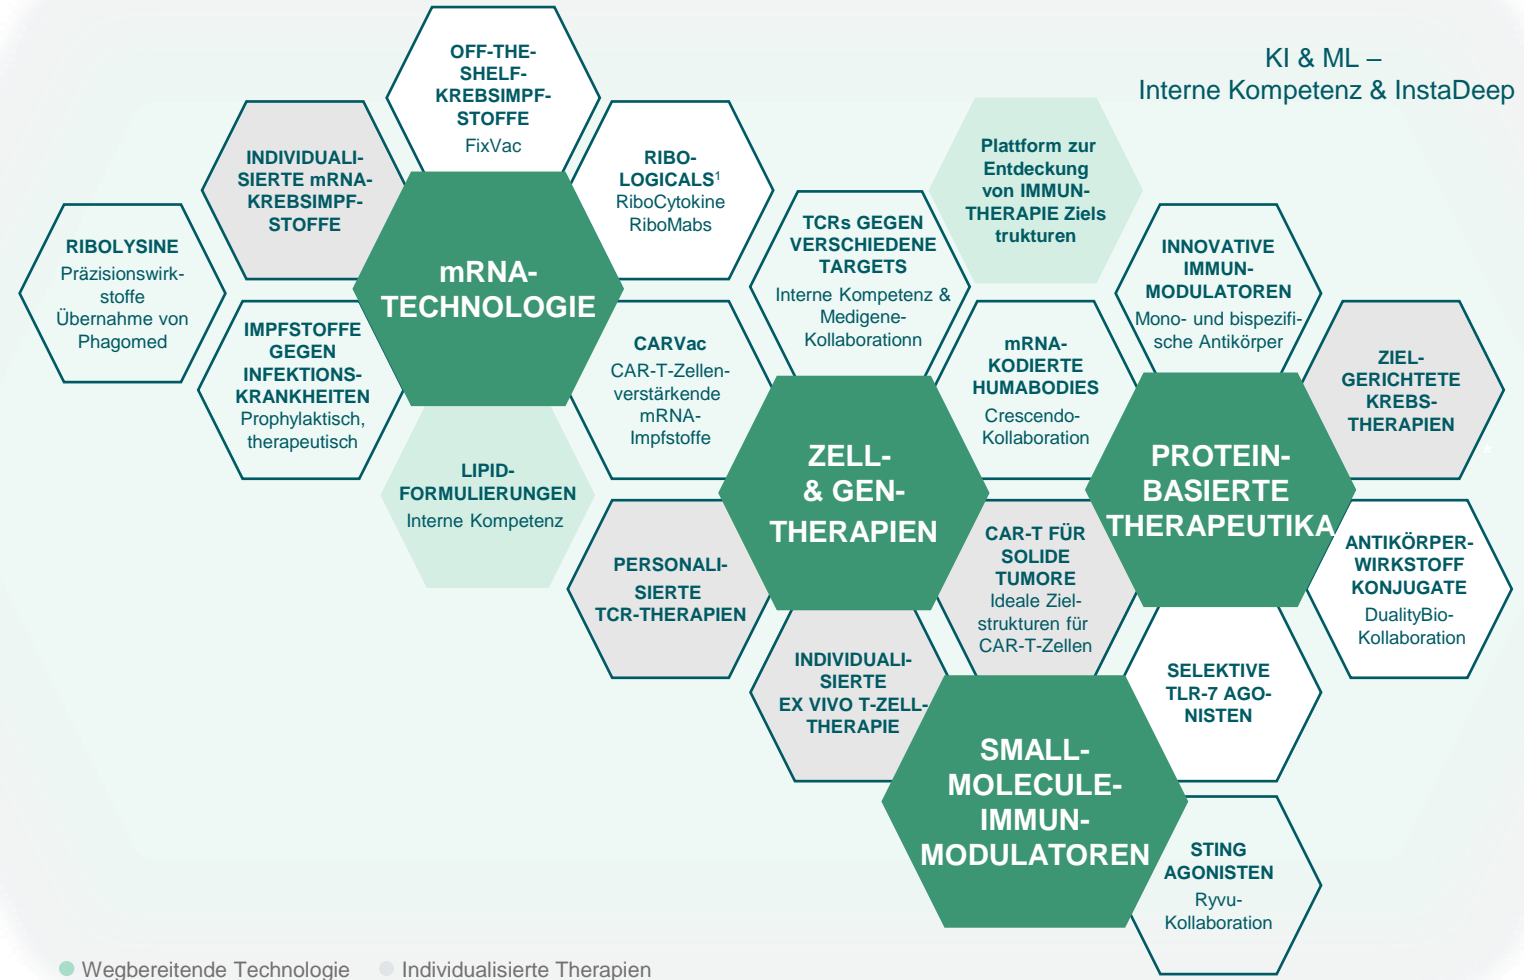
KI & ML –
Interne Kompetenz & InstaDeep

OFF-THE-SHELF-KREBSIMPF-STOFFE
FixVac

INDIVIDUALISIERTE mRNA-KREBSIMPF-STOFFE

RIBO-LOGICALS$^1$
RiboCytokine
RiboMabs

RIBOLYSINE
Präzisionswirkstoffe
Übernahme von Phagomed

mRNA-TECHNOLOGIE

IMPFSTOFFE GEGEN INFEKTIONS-KRANKHEITEN
Prophylaktisch, therapeutisch

CARVac
CAR-T-Zellen-verstärkende mRNA-Impfstoffe

LIPID-FORMULIERUNGEN
Interne Kompetenz

Plattform zur Entdeckung von IMMUN-THERAPIE Zielstrukturen

TCRs GEGEN VERSCHIEDENE TARGETS
Interne Kompetenz & Medigene-Kollaborationn

INNOVATIVE IMMUN-MODULATOREN
Mono- und bispezifische Antikörper

mRNA-KODIERTE HUMABODIES
Crescendo-Kollaboration

ZIEL-GERICHTETE KREBS-THERAPIEN

ZELL- & GEN-THERAPIEN

PROTEIN-BASIERTE THERAPEUTIKA

PERSONALI-SIERTE TCR-THERAPIEN

CAR-T FÜR SOLIDE TUMORE
Ideale Zielstrukturen für CAR-T-Zellen

ANTIKÖRPER-WIRKSTOFF KONJUGATE
DualityBio-Kollaboration

INDIVIDUALI-SIERTE EX VIVO T-ZELL-THERAPIE

SELEKTIVE TLR-7 AGO-NISTEN

SMALL-MOLECULE-IMMUN-MODULATOREN

STING AGONISTEN
Ryvu-Kollaboration

Wegbereitende Technologie
Individualisierte Therapien